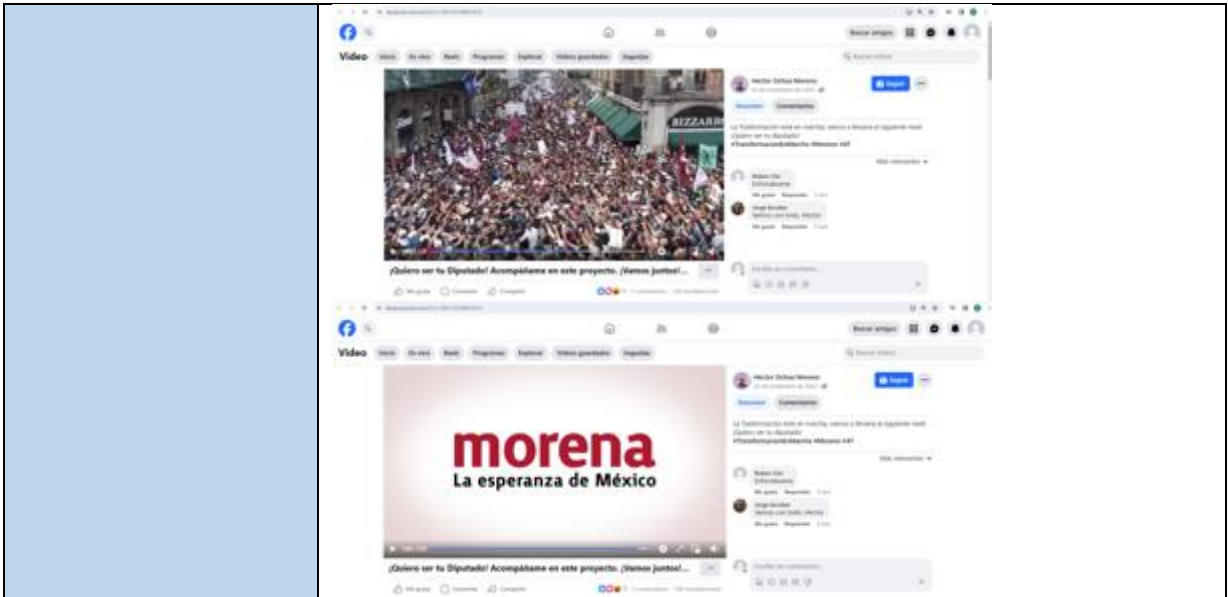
Video Inicio En vivo Reels Programas Explorar Videos guardados Seguidos

Buscar amigos

Héctor Ochoa Moreno

Seguir

Resumen Comentarios

La Transformación está en marcha, vamos a llevarla al siguiente nivel. ¡Quiero ser tu diputado! #TransformaciónEnMarcha #Morena #4T

Más relevantes

Ruben Cid
Enhorabuena
Me gusta Responder

Jorge Escobar
Vamos con todo, Héctor
Me gusta Responder

BIZZARR

¡Quiero ser tu Diputado! Acompáñame en este proyecto. ¡Vamos juntos!...

Me gusta Comentar Compartir

Escribe un comentario...

Video Inicio En vivo Reels Programas Explorar Videos guardados Seguidos

Buscar amigos

Héctor Ochoa Moreno

Seguir

Resumen Comentarios

La Transformación está en marcha, vamos a llevarla al siguiente nivel. ¡Quiero ser tu diputado! #TransformaciónEnMarcha #Morena #4T

Más relevantes

Ruben Cid
Enhorabuena
Me gusta Responder

Jorge Escobar
Vamos con todo, Héctor
Me gusta Responder

morena
La esperanza de México

¡Quiero ser tu Diputado! Acompáñame en este proyecto. ¡Vamos juntos!...

Me gusta Comentar Compartir

Escribe un comentario...